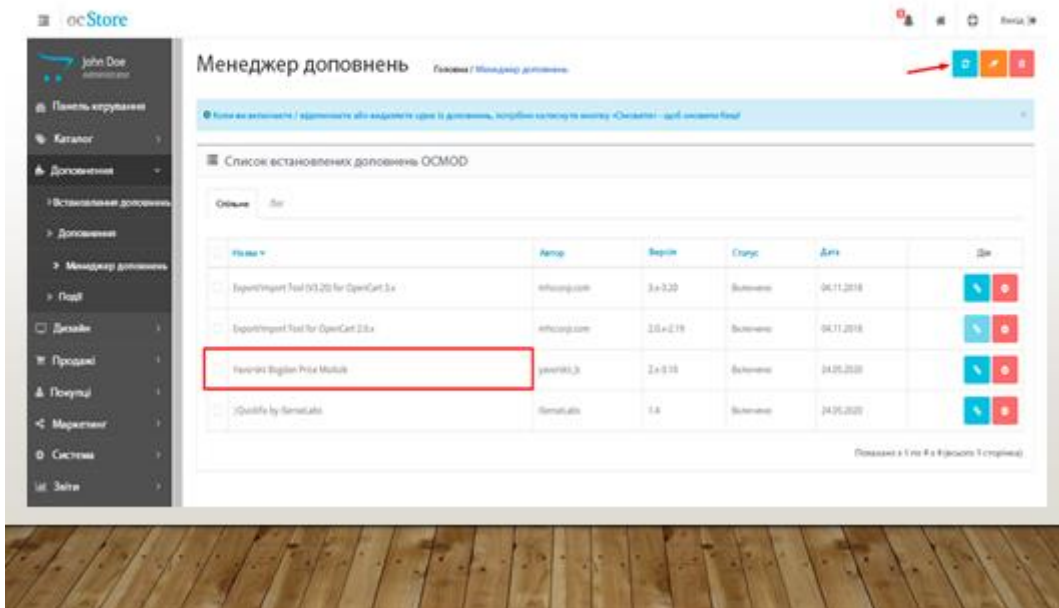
ocStore

Вихід

John Doe
Administrator

Панель керування
Каталог
Доповнення
Встановлення доповнень
Доповнення
Менеджер доповнень
Події
Дизайн
Продажі
Покупці
Маркетинг
Система
Звіти

Менеджер доповнень Головна / Менеджер доповнень

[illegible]

Список встановлених доповнень OCMOD

Основне Лог

| Назва | Автор | Версія | Статус | Дата | Дія |
|---|---|---|---|---|---|
| Export/Import Tool (V3.20) for OpenCart 3.x | mhccorp.com | 3.x-3.20 | Включено | 04.11.2018 | |
| Export/Import Tool for OpenCart 2.0.x | mhccorp.com | 2.0.x-2.19 | Включено | 04.11.2018 | |
| Yavorskii Bigdan Price Module | yavorskii_b | 2.x-0.10 | Включено | 24.05.2020 | |
| ...QuickFix by IlemaLabs | IlemaLabs | 1.4 | Включено | 24.05.2020 | |

Показано з 1 по 4 з 4 (всього 1 сторінок)